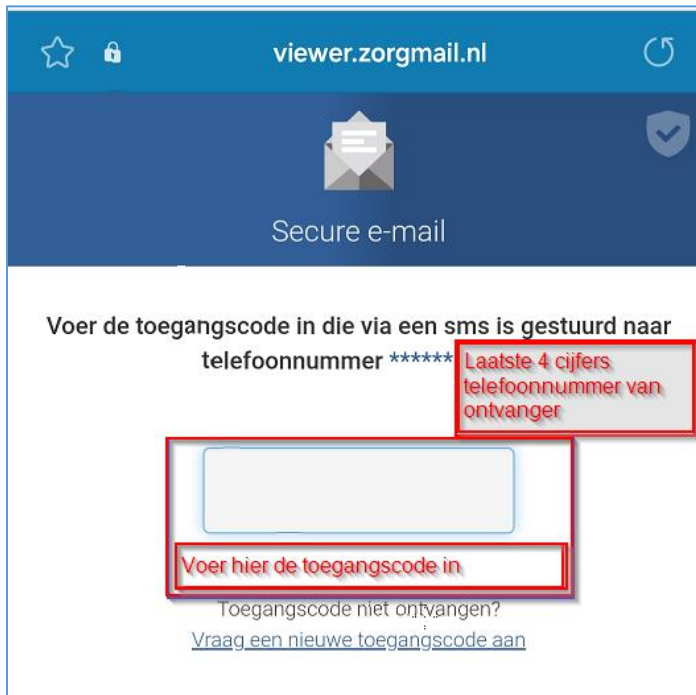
viewer.zorgmail.nl

Secure e-mail

Voer de toegangscode in die via een sms is gestuurd naar telefoonnummer ******

Laatste 4 cijfers telefoonnummer van ontvanger

Voer hier de toegangscode in

Toegangscode niet ontvangen?

Vraag een nieuwe toegangscode aan